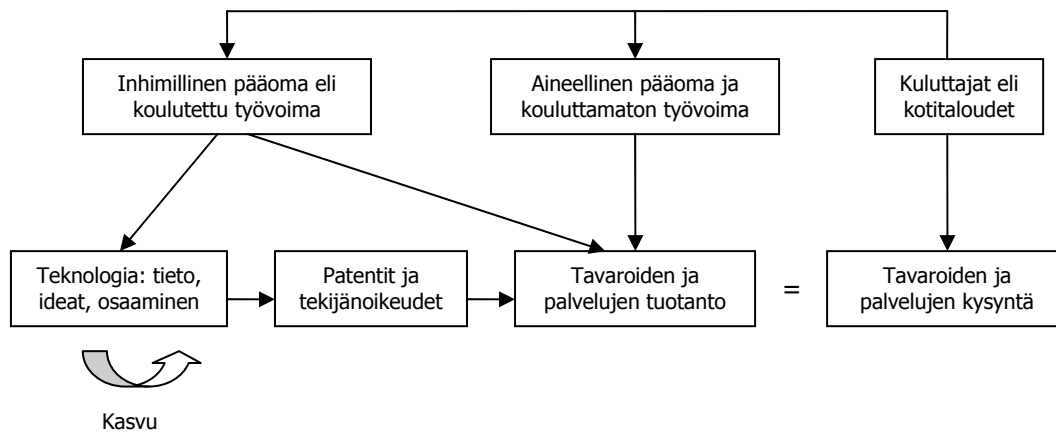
Inhimillinen pääoma eli koulutettu työvoima

Aineellinen pääoma ja kouluttamaton työvoima

Kuluttajat eli kotitaloudet

Teknologia: tieto, ideat, osaaminen

Patentit ja tekijänoikeudet

Tavaroiden ja palvelujen tuotanto

=

Tavaroiden ja palvelujen kysyntä

Kasvu